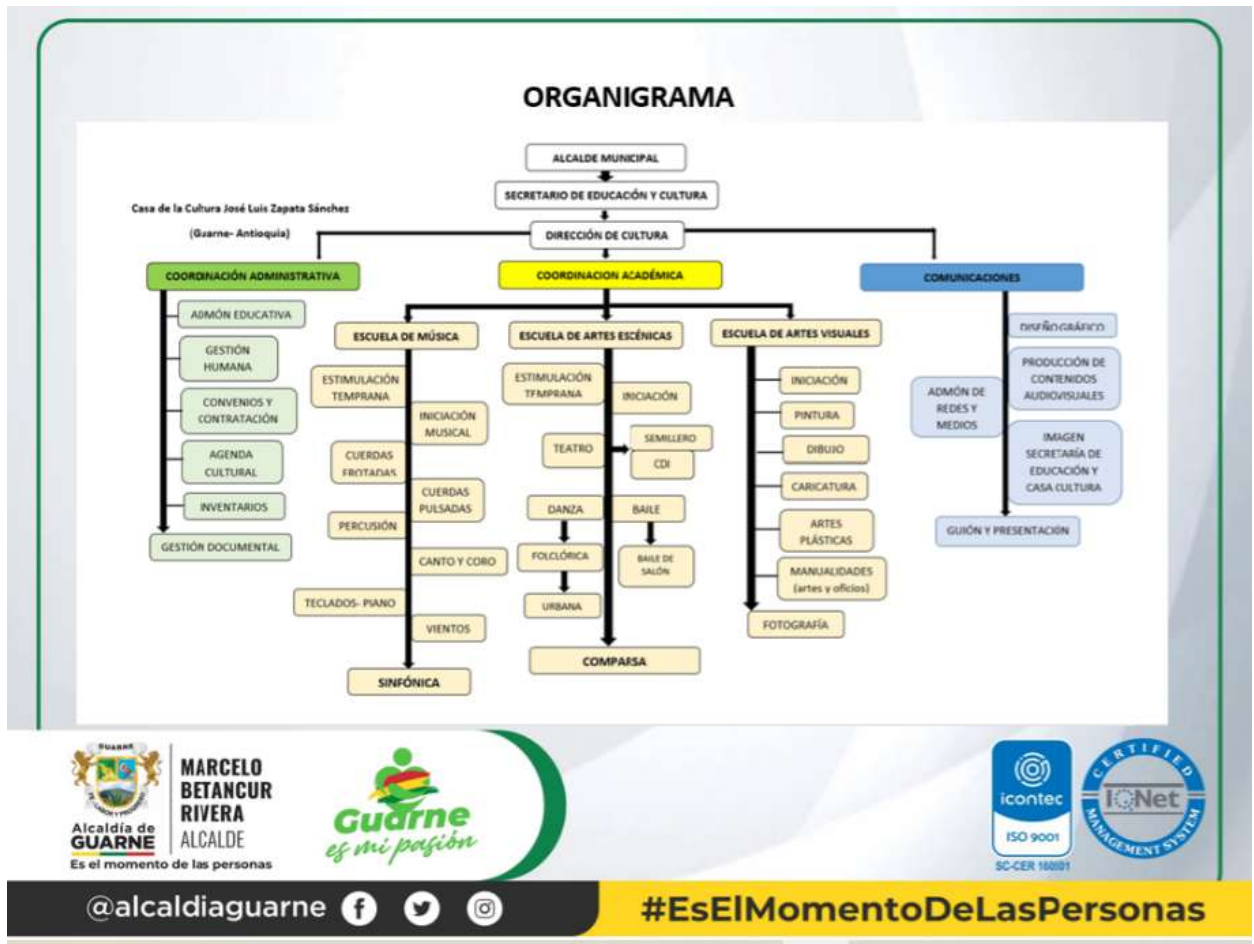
ORGANIGRAMA

Casa de la Cultura José Luis Zapata Sánchez

(Guarne- Antioquia)

ALCALDE MUNICIPAL

SECRETARIO DE EDUCACIÓN Y CULTURA

DIRECCIÓN DE CULTURA

COORDINACIÓN ADMINISTRATIVA

ADMÓN EDUCATIVA

GESTIÓN HUMANA

CONVENIOS Y CONTRATACIÓN

AGENDA CULTURAL

INVENTARIOS

GESTIÓN DOCUMENTAL

COORDINACION ACADÉMICA

ESCUELA DE MÚSICA

ESTIMULACIÓN TEMPRANA

INICIACIÓN MUSICAL

CUERDAS FROTADAS

CUERDAS PULSADAS

PERCUSIÓN

CANTO Y CORO

TECLADOS- PIANO

VIENTOS

SINFÓNICA

ESCUELA DE ARTES ESCÉNICAS

ESTIMULACIÓN TEMPRANA

INICIACIÓN

TEATRO

SEMILLERO

CDI

DANZA

BAILE

FOLCLÓRICA

BAILE DE SALÓN

URBANA

COMPARSA

ESCUELA DE ARTES VISUALES

INICIACIÓN

PINTURA

DIBUJO

CARICATURA

ARTES PLÁSTICAS

MANUALIDADES (artes y oficios)

FOTOGRAFÍA

COMUNICACIONES

DISEÑO GRÁFICO

ADMÓN DE REDES Y MEDIOS

PRODUCCIÓN DE CONTENIDOS AUDIOVISUALES

IMAGEN SECRETARÍA DE EDUCACIÓN Y CASA CULTURA

GUIÓN Y PRESENTACIÓN

GUARNE

Alcaldía de GUARNE

Es el momento de las personas

MARCELO BETANCUR RIVERA ALCALDE

Guarne es mi pasión

icontec ISO 9001 SC-CER 160001

IQNet CERTIFIED MANAGEMENT SYSTEM

@alcaldiaguarne

#EsElMomentoDeLasPersonas